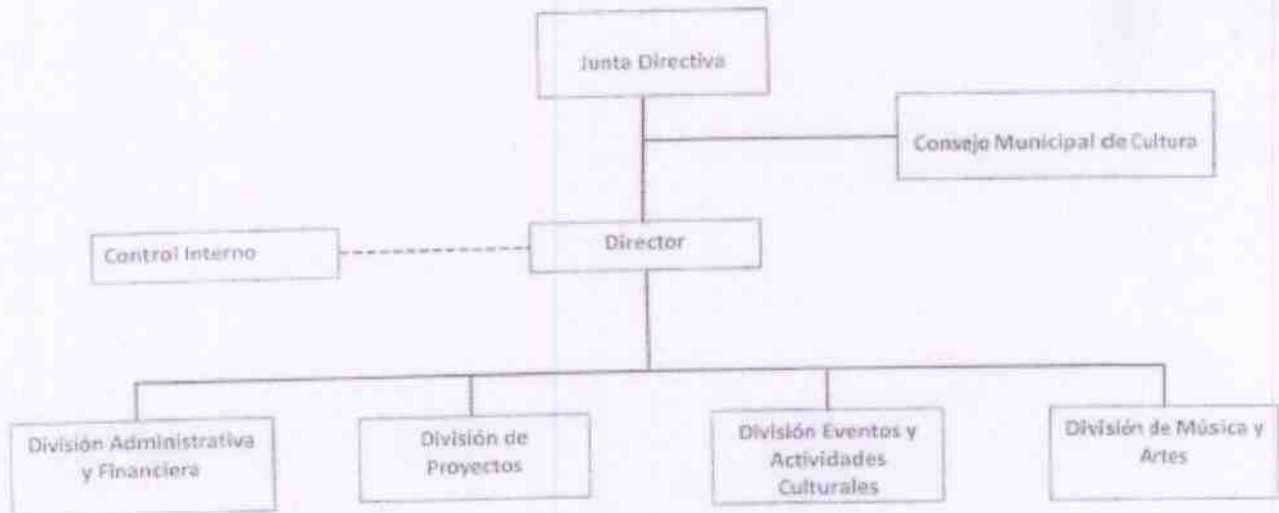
Junta Directiva

Consejo Municipal de Cultura

Control Interno

Director

División Administrativa y Financiera

División de Proyectos

División Eventos y Actividades Culturales

División de Música y Artes